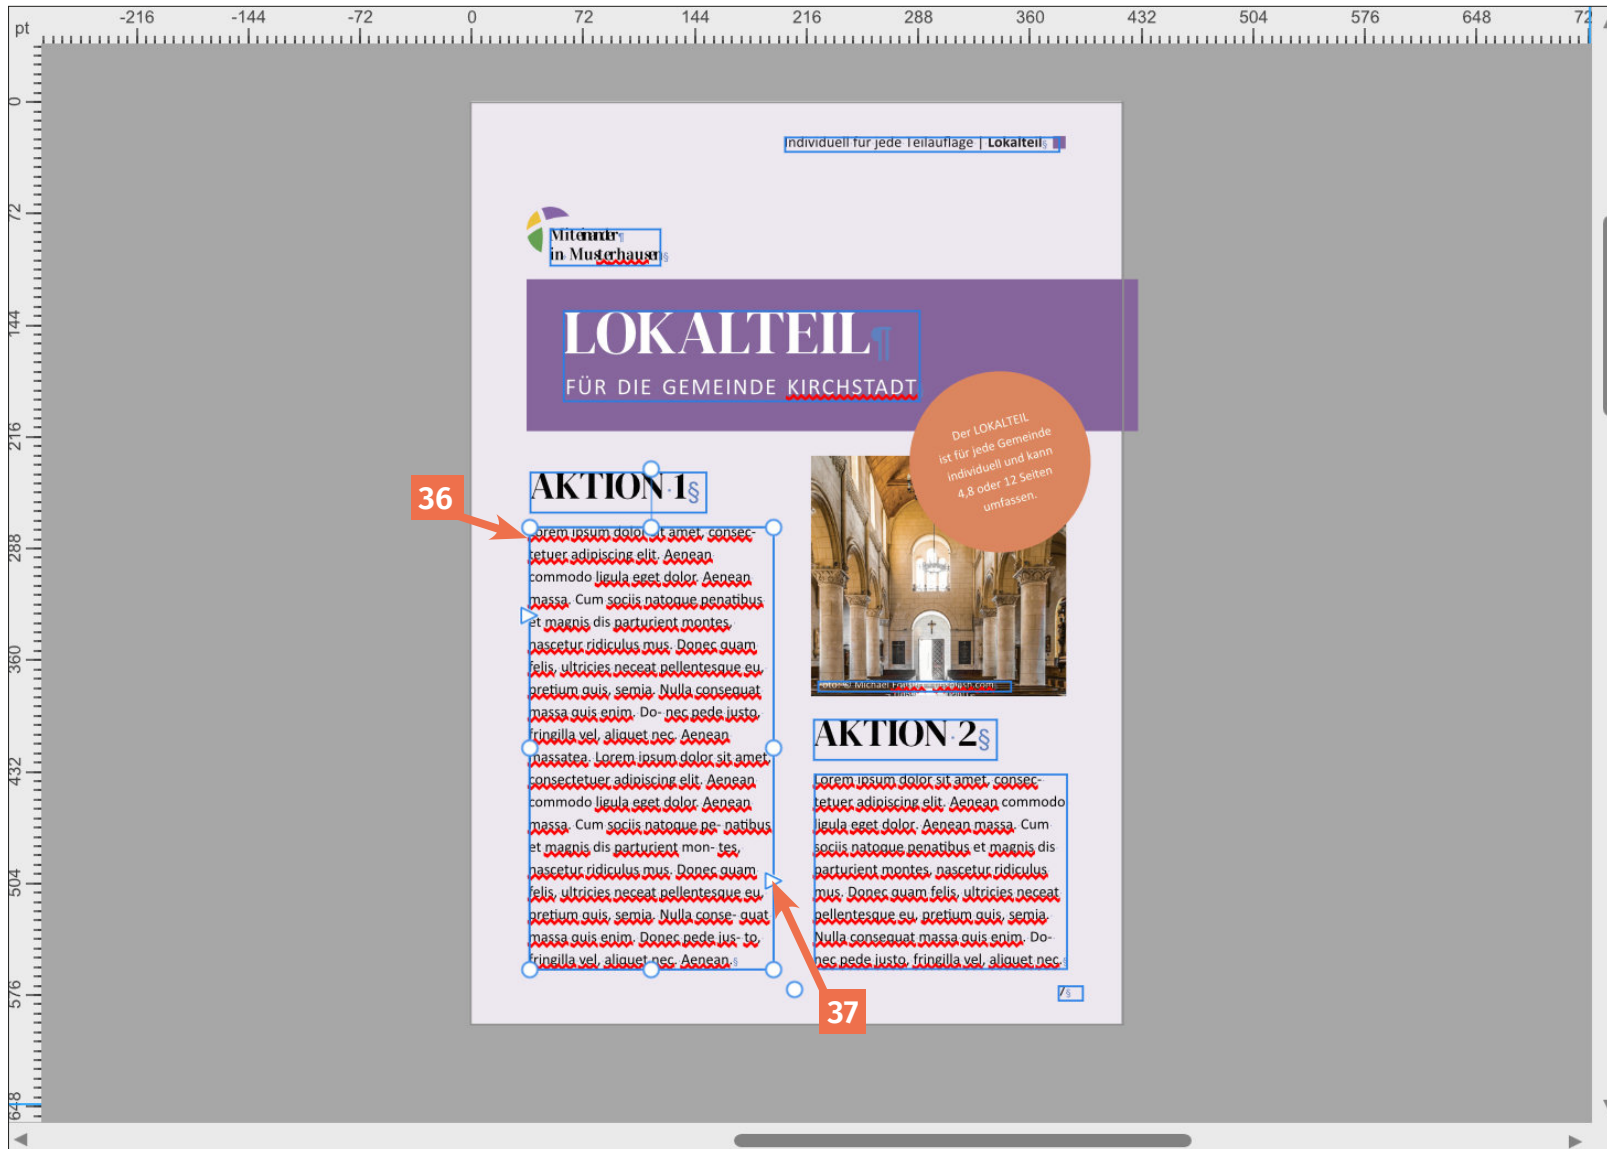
pt -216 -144 -72 0 72 144 216 288 360 432 504 576 648 72

0 72 144 216 288 360 432 504 576 648

individuell für jede Teilauflage | Lokalteil

Miteinander
in Musterhausen

LOKALTEIL

FÜR DIE GEMEINDE KIRCHSTADT

Der LOKALTEIL ist für jede Gemeinde individuell und kann 4,8 oder 12 Seiten umfassen.

AKTION 1

36

Lorem ipsum dolor sit amet, consectetuer adipiscing elit. Aenean commodo ligula eget dolor. Aenean massa. Cum sociis natoque penatibus et magnis dis parturient montes, nascetur ridiculus mus. Donec quam felis, ultricies nec, pellentesque eu, pretium quis, sem. Nulla consequat massa quis enim. Donec pede justo, fringilla vel, aliquet nec, Aenean massatea. Lorem ipsum dolor sit amet, consectetuer adipiscing elit. Aenean commodo ligula eget dolor. Aenean massa. Cum sociis natoque penatibus et magnis dis parturient montes, nascetur ridiculus mus. Donec quam felis, ultricies nec, pellentesque eu, pretium quis, sem. Nulla consequat massa quis enim. Donec pede justo, fringilla vel, aliquet nec, Aenean.

Foto: © Michael Fauth / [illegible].com

AKTION 2

Lorem ipsum dolor sit amet, consectetuer adipiscing elit. Aenean commodo ligula eget dolor. Aenean massa. Cum sociis natoque penatibus et magnis dis parturient montes, nascetur ridiculus mus. Donec quam felis, ultricies nec, pellentesque eu, pretium quis, sem. Nulla consequat massa quis enim. Donec pede justo, fringilla vel, aliquet nec,

37

7